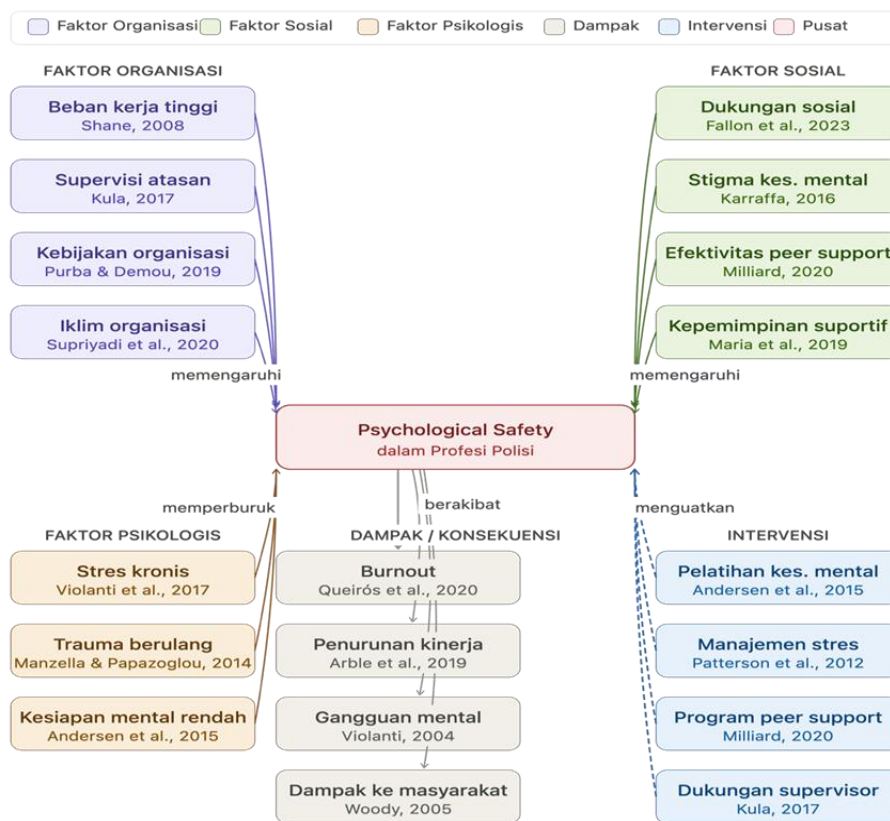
Faktor Organisasi Faktor Sosial Faktor Psikologis Dampak Intervensi Pusat

FAKTOR ORGANISASI

Beban kerja tinggi
Shane, 2008

Supervisi atasan
Kula, 2017

Kebijakan organisasi
Purba & Demou, 2019

Iklim organisasi
Supriyadi et al., 2020

memengaruhi

FAKTOR SOSIAL

Dukungan sosial
Fallon et al., 2023

Stigma kes. mental
Karraffa, 2016

Efektivitas peer support
Milliard, 2020

Kepemimpinan suportif
Maria et al., 2019

memengaruhi

Psychological Safety
dalam Profesi Polisi

memperburuk

berakibat

menguatkan

FAKTOR PSIKOLOGIS

Stres kronis
Violanti et al., 2017

Trauma berulang
Manzella & Papazoglou, 2014

Kesiapan mental rendah
Andersen et al., 2015

DAMPAK / KONSEKUENSI

Burnout
Queirós et al., 2020

Penurunan kinerja
Arble et al., 2019

Gangguan mental
Violanti, 2004

Dampak ke masyarakat
Woody, 2005

INTERVENSI

Pelatihan kes. mental
Andersen et al., 2015

Manajemen stres
Patterson et al., 2012

Program peer support
Milliard, 2020

Dukungan supervisor
Kula, 2017